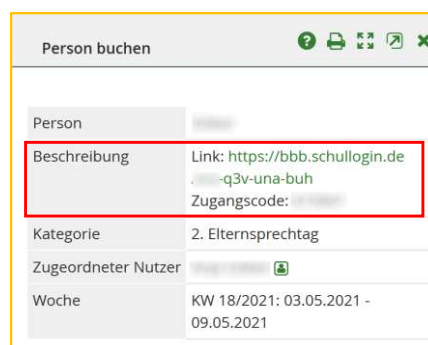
Person buchen

| Person | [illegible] |
|---|---|
| Beschreibung | Link: https://bbb.schullogin.de/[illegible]-q3v-una-buh Zugangscode: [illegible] |
| Kategorie | 2. Elternsprechtag |
| Zugeordneter Nutzer | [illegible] |
| Woche | KW 18/2021: 03.05.2021 - 09.05.2021 |